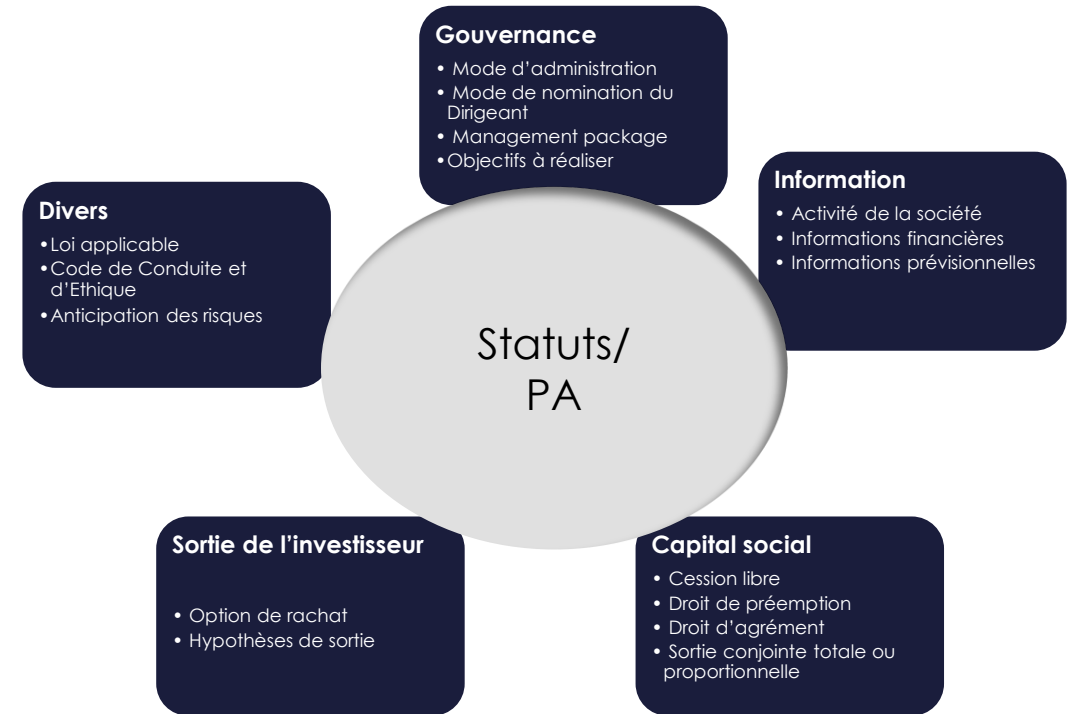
Gouvernance
• Mode d’administration
• Mode de nomination du Dirigeant
• Management package
• Objectifs à réaliser

Divers
• Loi applicable
• Code de Conduite et d’Ethique
• Anticipation des risques

Information
• Activité de la société
• Informations financières
• Informations prévisionnelles

Statuts/ PA

Sortie de l’investisseur
• Option de rachat
• Hypothèses de sortie

Capital social
• Cession libre
• Droit de préemption
• Droit d’agrément
• Sortie conjointe totale ou proportionnelle